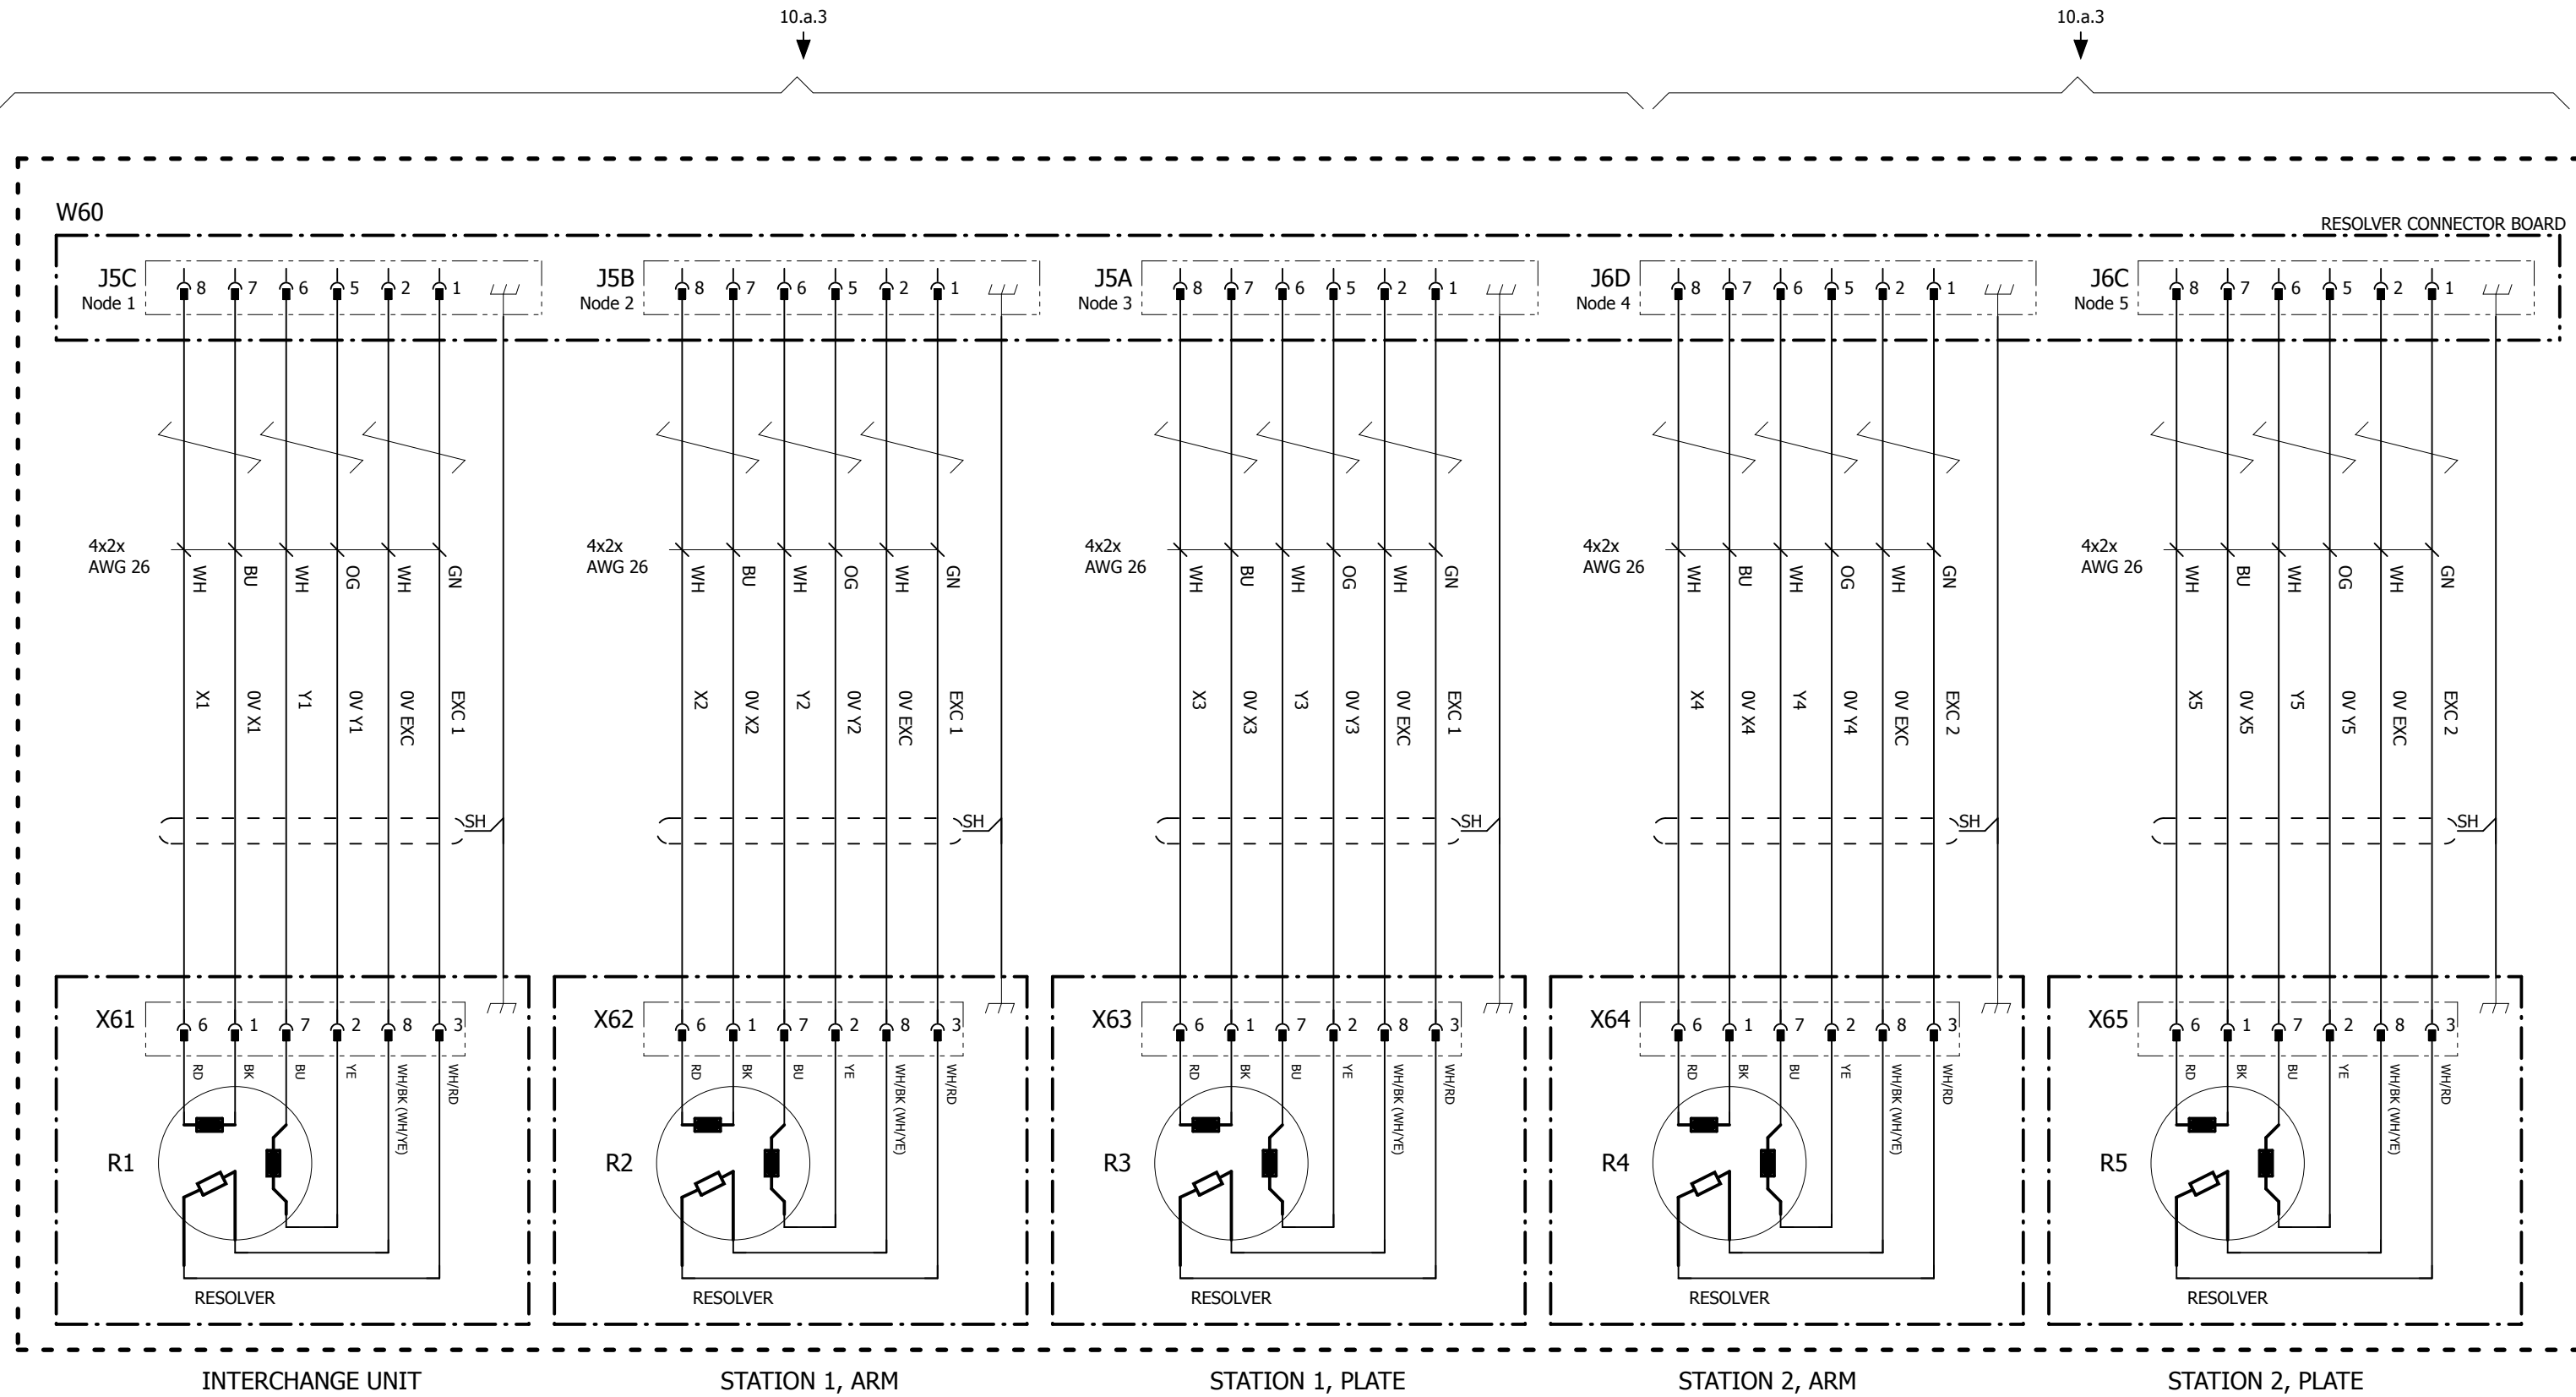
10.a.3

10.a.3

W60

RESOLVER CONNECTOR BOARD

J5C
Node 1
8 7 6 5 2 1

J5B
Node 2
8 7 6 5 2 1

J5A
Node 3
8 7 6 5 2 1

J6D
Node 4
8 7 6 5 2 1

J6C
Node 5
8 7 6 5 2 1

4x2x
AWG 26
WH BU WH OG WH GN
X1 0V X1 Y1 0V Y1 0V EXC EXC 1
SH

4x2x
AWG 26
WH BU WH OG WH GN
X2 0V X2 Y2 0V Y2 0V EXC EXC 1
SH

4x2x
AWG 26
WH BU WH OG WH GN
X3 0V X3 Y3 0V Y3 0V EXC EXC 1
SH

4x2x
AWG 26
WH BU WH OG WH GN
X4 0V X4 Y4 0V Y4 0V EXC EXC 2
SH

4x2x
AWG 26
WH BU WH OG WH GN
X5 0V X5 Y5 0V Y5 0V EXC EXC 2
SH

X61
6 1 7 2 8 3
RD BK BU YE WH/BK (WH/YE) WH/RD
R1
RESOLVER

X62
6 1 7 2 8 3
RD BK BU YE WH/BK (WH/YE) WH/RD
R2
RESOLVER

X63
6 1 7 2 8 3
RD BK BU YE WH/BK (WH/YE) WH/RD
R3
RESOLVER

X64
6 1 7 2 8 3
RD BK BU YE WH/BK (WH/YE) WH/RD
R4
RESOLVER

X65
6 1 7 2 8 3
RD BK BU YE WH/BK (WH/YE) WH/RD
R5
RESOLVER

INTERCHANGE UNIT

STATION 1, ARM

STATION 1, PLATE

STATION 2, ARM

STATION 2, PLATE